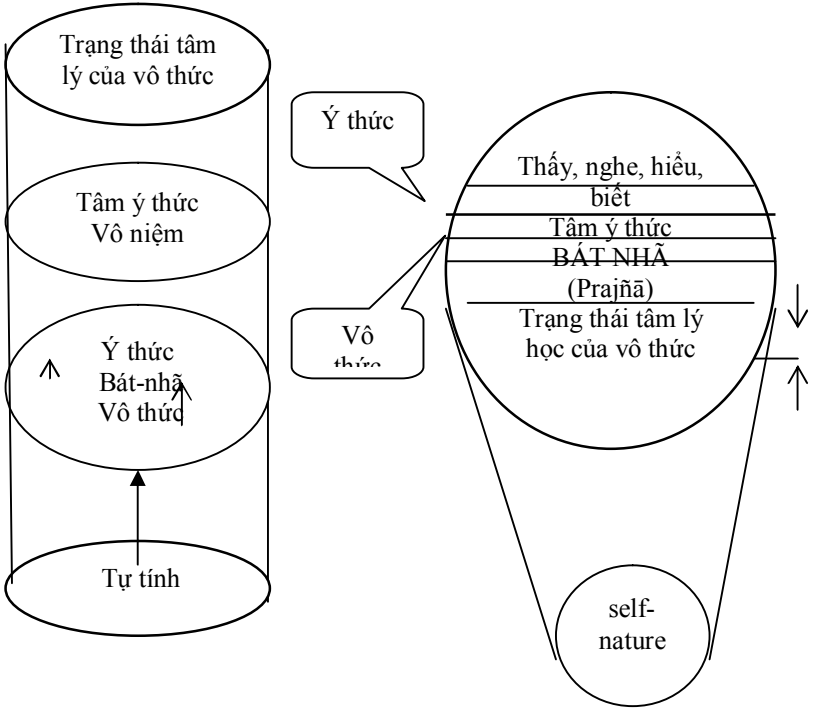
Trạng thái tâm lý của vô thức

Tâm ý thức Vô niệm

Ý thức Bát-nhã Vô thức

Tự tính

Ý thức

Vô thức

Thấy, nghe, hiểu, biết

Tâm ý thức

BÁT NHÃ (Prajñā)

Trạng thái tâm lý học của vô thức

self-nature